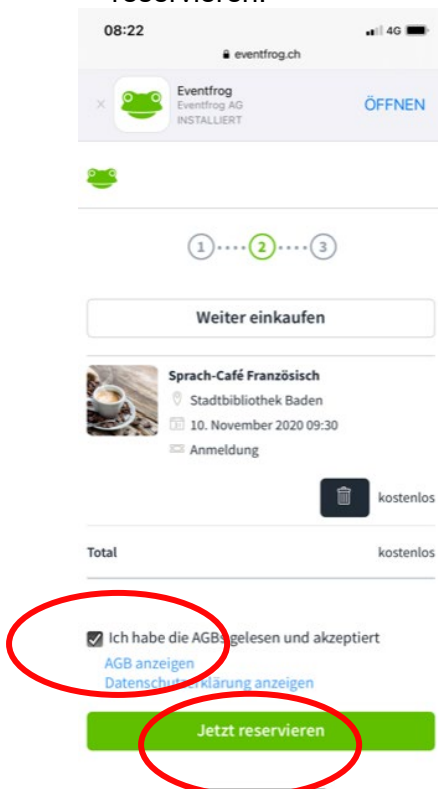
reservieren:

08:22
4G
eventfrog.ch

×
Eventfrog
Eventfrog AG
INSTALLIERT
ÖFFNEN

1 2 3

Weiter einkaufen

Sprach-Café Französisch
Stadtbibliothek Baden
10. November 2020 09:30
Anmeldung

kostenlos

Total
kostenlos

Ich habe die AGBs gelesen und akzeptiert
AGB anzeigen
Datenschutzerklärung anzeigen

Jetzt reservieren